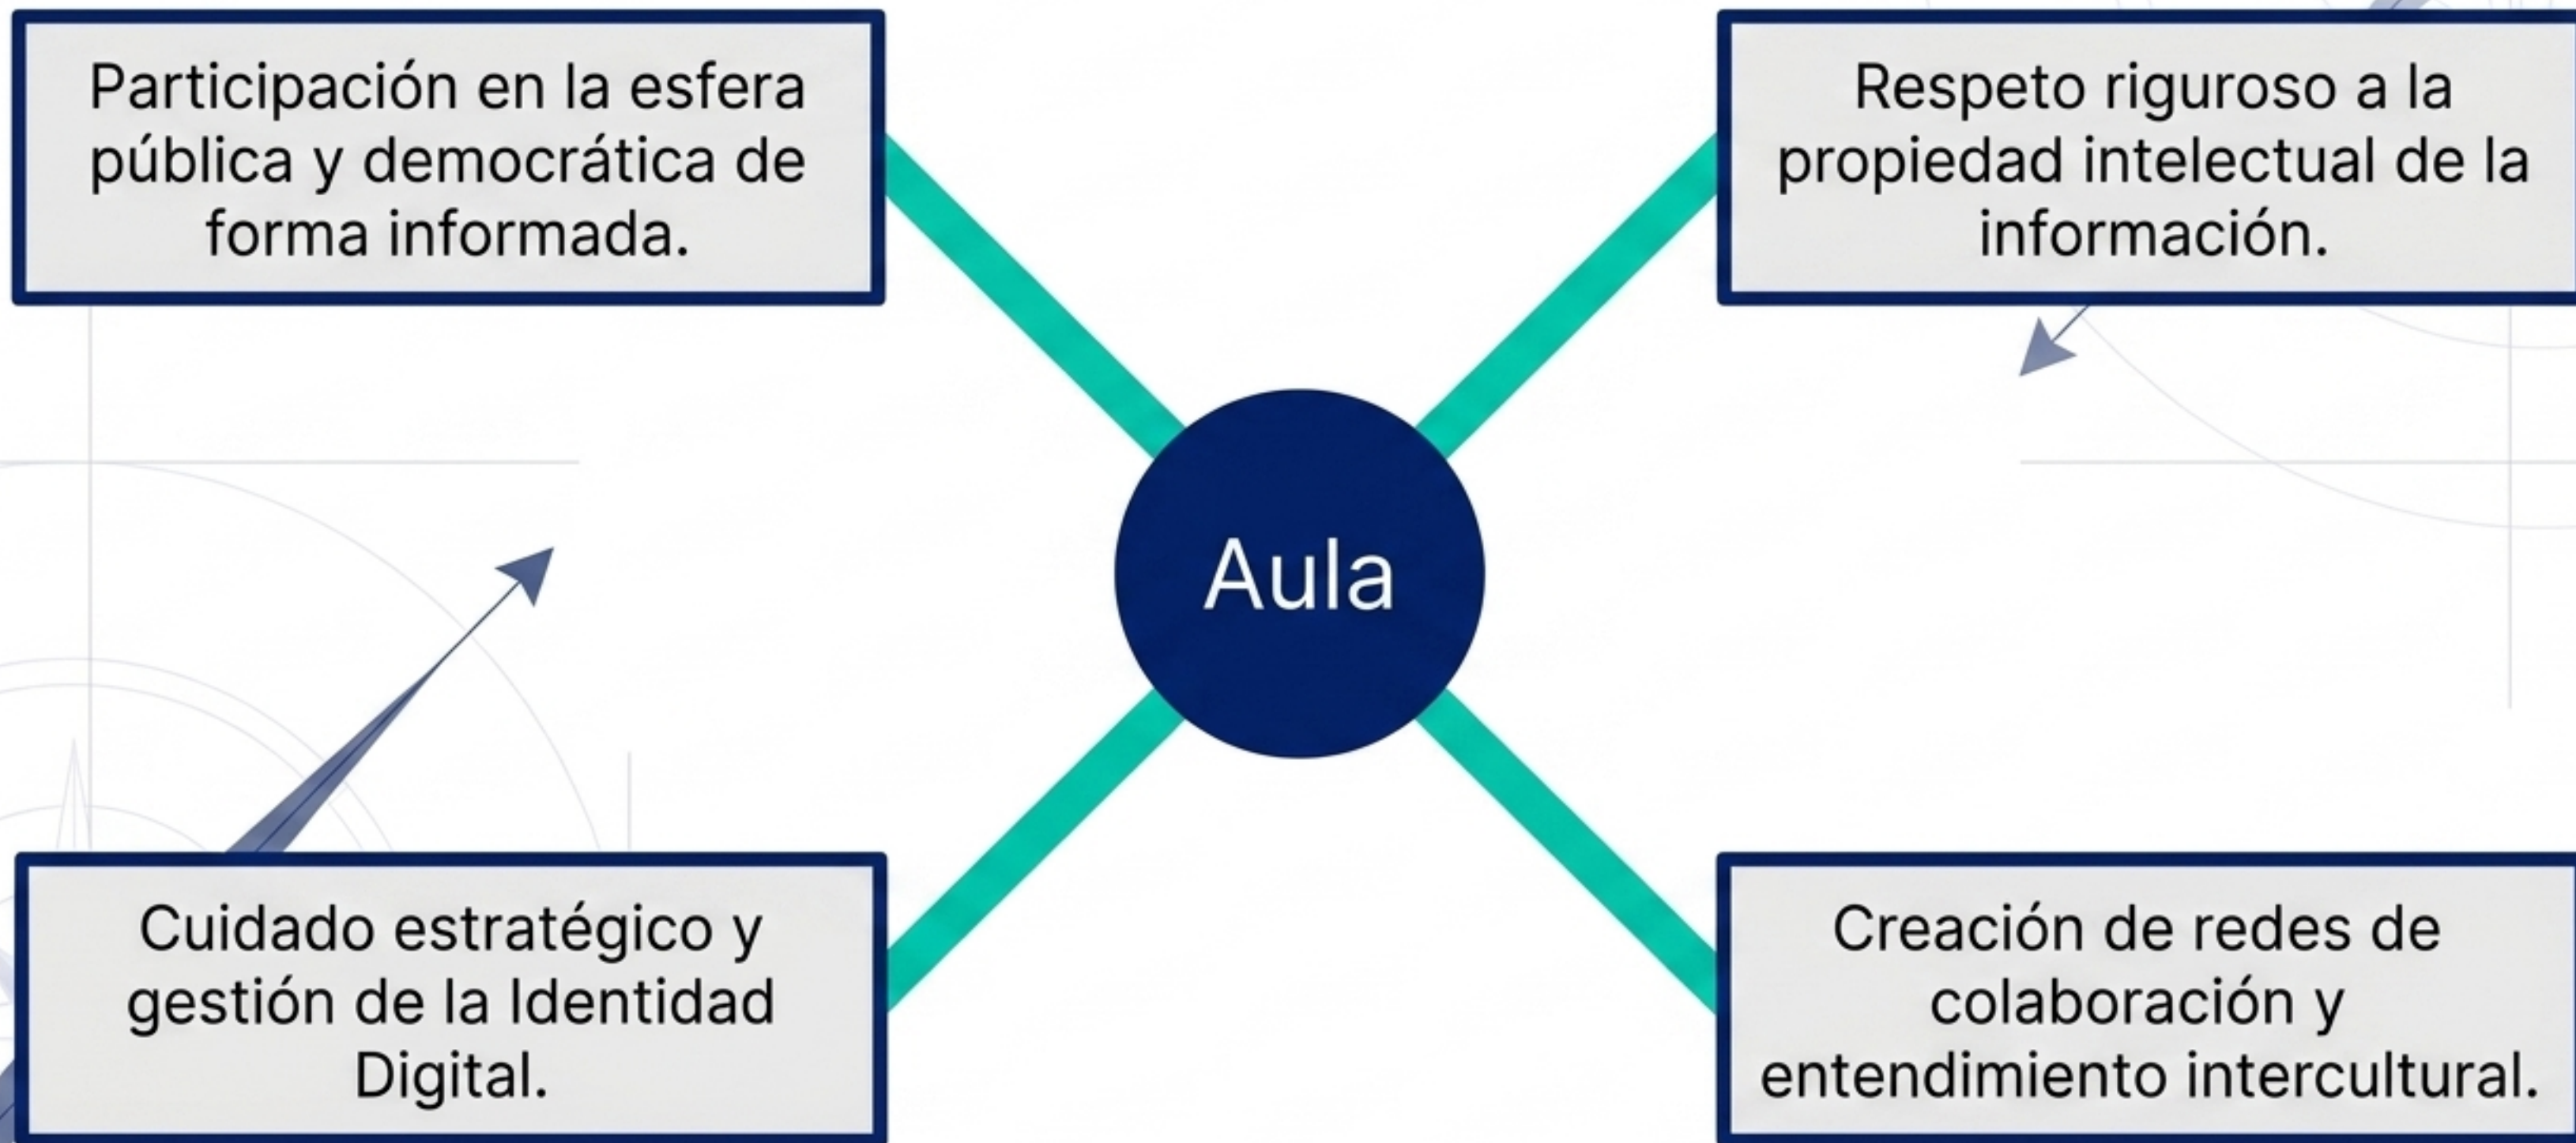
Participación en la esfera pública y democrática de forma informada.

Respeto riguroso a la propiedad intelectual de la información.

Aula

Cuidado estratégico y gestión de la Identidad Digital.

Creación de redes de colaboración y entendimiento intercultural.